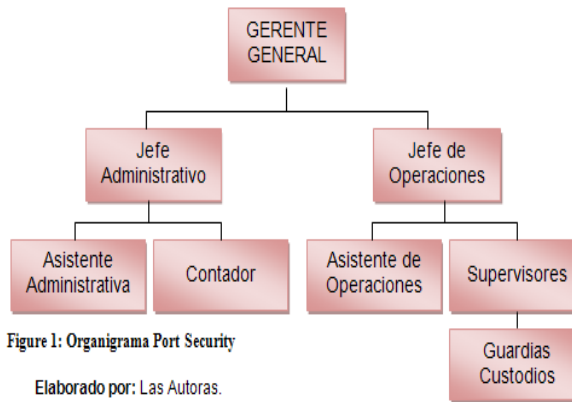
GERENTE GENERAL

Jefe Administrativo

Jefe de Operaciones

Asistente Administrativa

Contador

Asistente de Operaciones

Supervisores

Guardias Custodios

Figure 1: Organigrama Port Security

Elaborado por: Las Autoras.